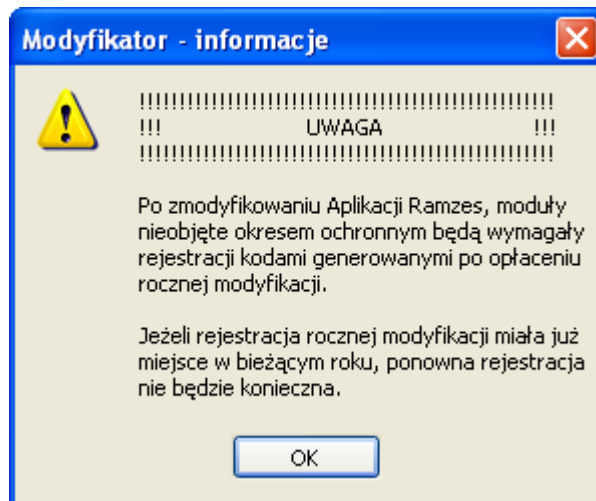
Modyfikator - informacje

!!!!!!!!!!!!!!!!!!!!!!!!!!!!!!!!!!!!!!!!!!!!!!!!!!!!
!!! UWAGA !!!
!!!!!!!!!!!!!!!!!!!!!!!!!!!!!!!!!!!!!!!!!!!!!!!!!!!!

Po zmodyfikowaniu Aplikacji Ramzes, moduły nieobjęte okresem ochronnym będą wymagały rejestracji kodami generowanymi po opłaceniu rocznej modyfikacji.

Jeżeli rejestracja rocznej modyfikacji miała już miejsce w bieżącym roku, ponowna rejestracja nie będzie konieczna.

OK